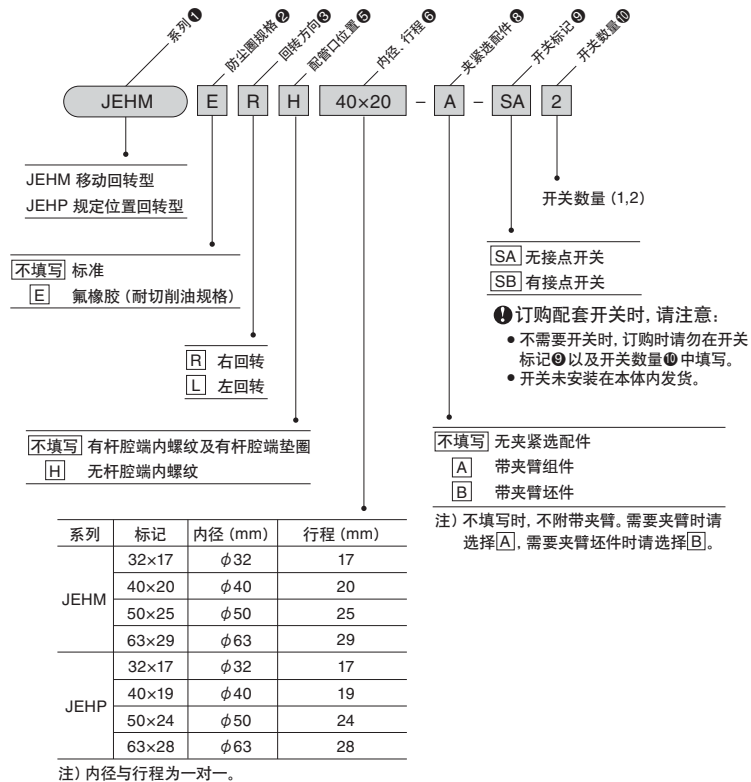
系列❶
防尘圈规格❷
回转方向❸
配管口位置❺
内径, 行程❻
夹紧选配件❽
开关标记❾
开关数量❿

JEHM E R H 40×20 – A – SA 2

JEHM 移动回转型
JEHP 规定位置回转型

开关数量 (1,2)

不填写 标准
E 氟橡胶 (耐切削油规格)

SA 无接点开关
SB 有接点开关

订购配套开关时, 请注意:
• 不需要开关时, 订购时请勿在开关标记❾以及开关数量❿中填写。
• 开关未安装在本体内发货。

R 右回转
L 左回转

不填写 有杆腔端内螺纹及有杆腔端垫圈
H 无杆腔端内螺纹

不填写 无夹紧选配件
A 带夹臂组件
B 带夹臂坯件

注) 不填写时, 不附带夹臂。需要夹臂时请选择A, 需要夹臂坯件时请选择B。

| 系列 | 标记 | 内径 (mm) | 行程 (mm) |
|---|---|---|---|
| JEHM | 32×17 | $\phi$32 | 17 |
| | 40×20 | $\phi$40 | 20 |
| | 50×25 | $\phi$50 | 25 |
| | 63×29 | $\phi$63 | 29 |
| JEHP | 32×17 | $\phi$32 | 17 |
| | 40×19 | $\phi$40 | 19 |
| | 50×24 | $\phi$50 | 24 |
| | 63×28 | $\phi$63 | 28 |

注) 内径与行程为一对一。